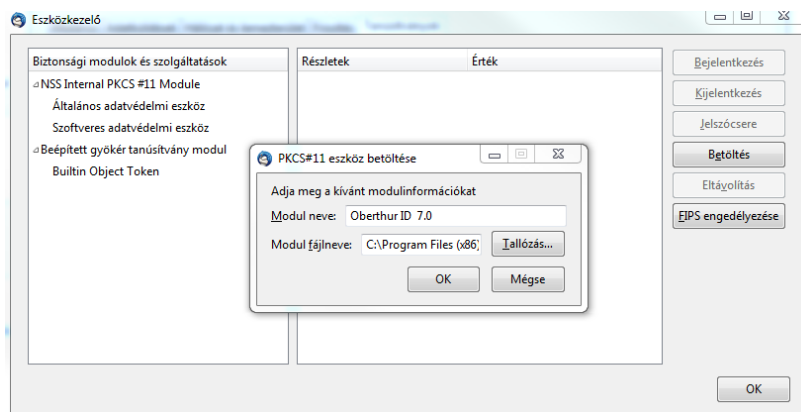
Eszközkezelő

| Biztonsági modulok és szolgáltatások |
|---|
| NSS Internal PKCS #11 Module |
| Általános adatvédelmi eszköz |
| Szoftveres adatvédelmi eszköz |
| Beépített gyökér tanúsítvány modul |
| Builtin Object Token |

| Részletek | Érték |
|---|---|

Bejelentkezés
Kijelentkezés
Jelszócsere
Betöltés
Eltávolítás
FIPS engedélyezése

PKCS#11 eszköz betöltése

Adja meg a kívánt modulinformációkat

Modul neve: Oberthur ID 7.0

Modul fájlneve: C:\Program Files (x86) Tallózás...

OK Mégse

OK